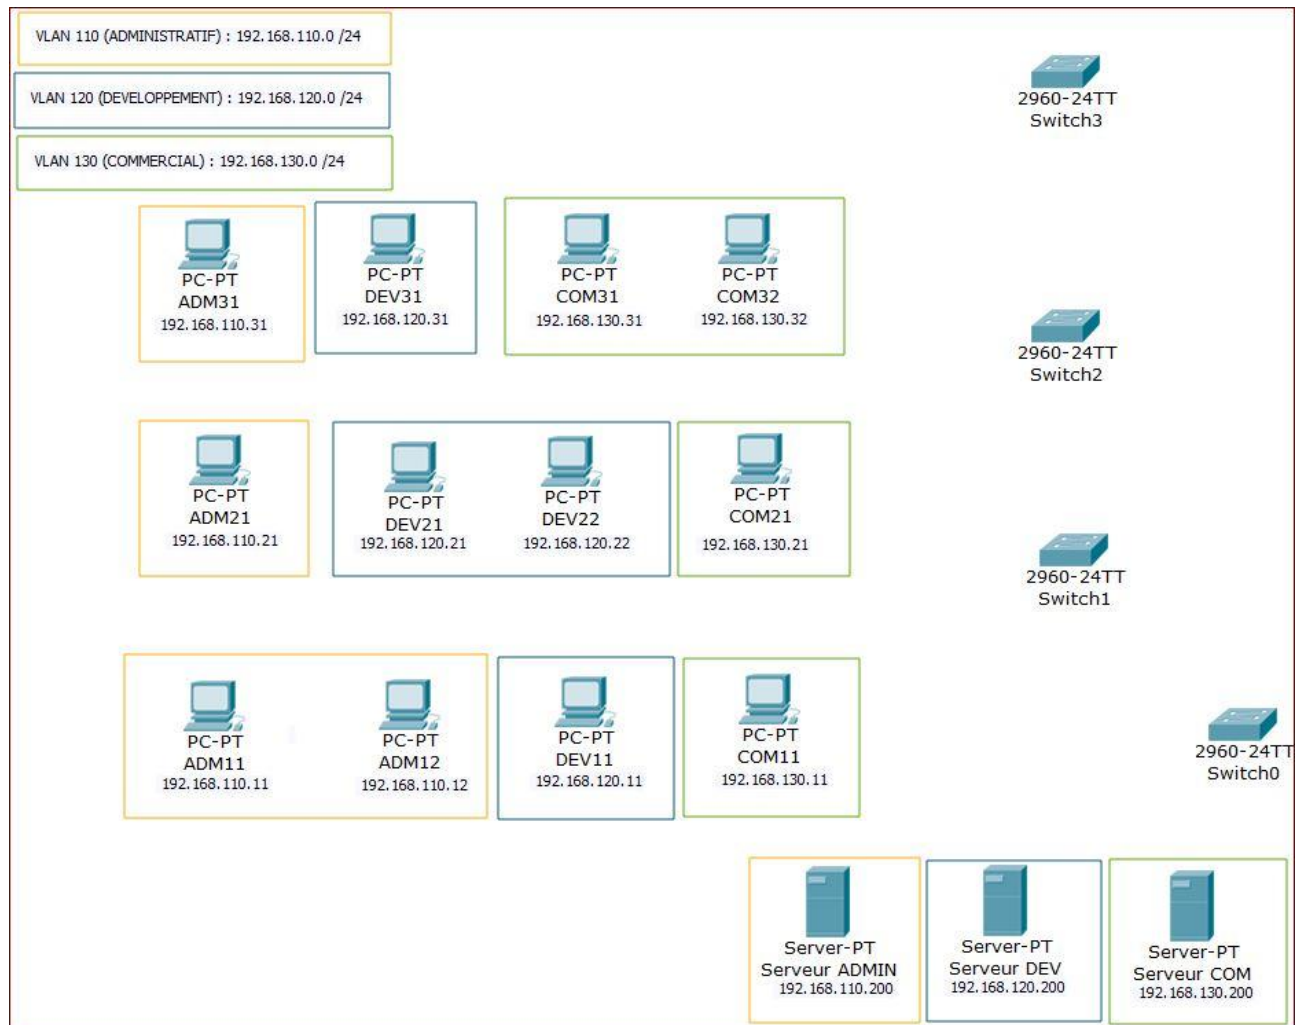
VLAN 110 (ADMINISTRATIF) : 192.168.110.0 /24

VLAN 120 (DEVELOPPEMENT) : 192.168.120.0 /24

VLAN 130 (COMMERCIAL) : 192.168.130.0 /24

2960-24TT
Switch3

PC-PT
ADM31
192.168.110.31

PC-PT
DEV31
192.168.120.31

PC-PT
COM31
192.168.130.31

PC-PT
COM32
192.168.130.32

2960-24TT
Switch2

PC-PT
ADM21
192.168.110.21

PC-PT
DEV21
192.168.120.21

PC-PT
DEV22
192.168.120.22

PC-PT
COM21
192.168.130.21

2960-24TT
Switch1

PC-PT
ADM11
192.168.110.11

PC-PT
ADM12
192.168.110.12

PC-PT
DEV11
192.168.120.11

PC-PT
COM11
192.168.130.11

2960-24TT
Switch0

Server-PT
Serveur ADMIN
192.168.110.200

Server-PT
Serveur DEV
192.168.120.200

Server-PT
Serveur COM
192.168.130.200